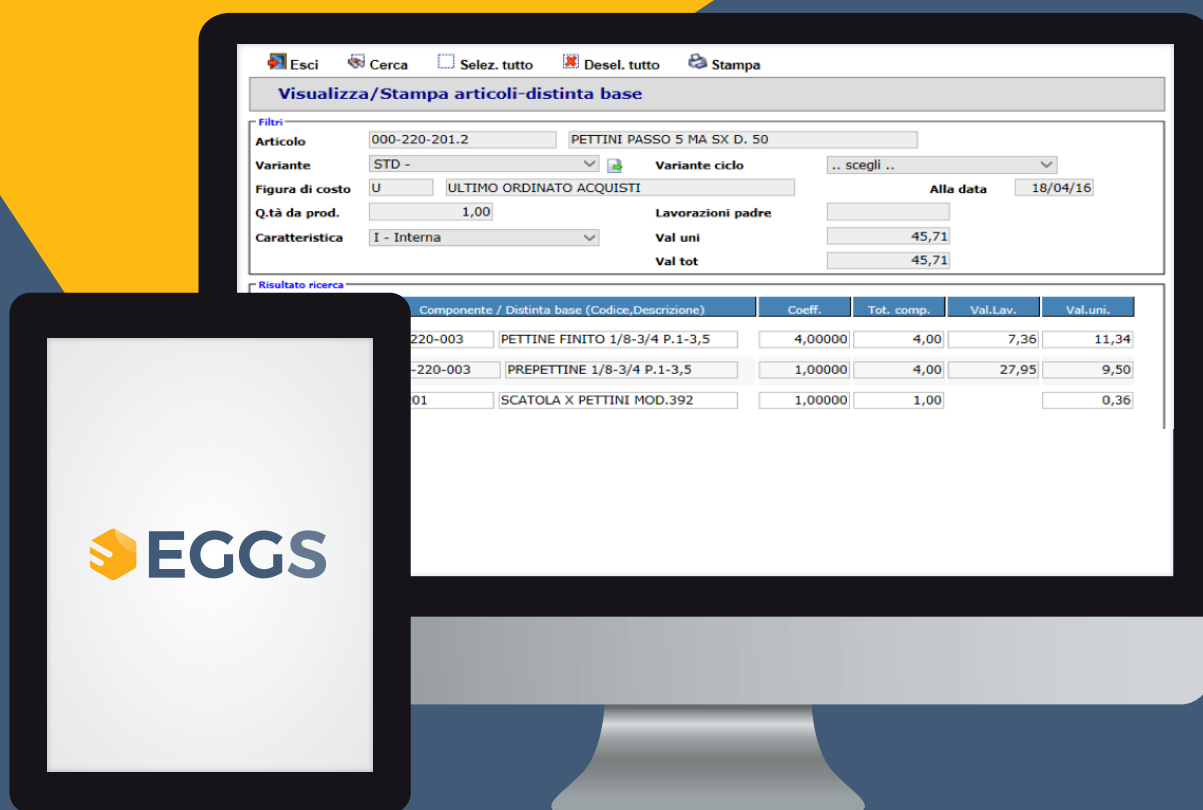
Esci Cerca Selez. tutto Desel. tutto Stampa

Visualizza/Stampa articoli-distinta base

Filtri

Articolo 000-220-201.2 PETTINI PASSO 5 MA SX D. 50

Variante STD - Variante ciclo .. scegli ..

Figura di costo U ULTIMO ORDINATO ACQUISTI Alla data 18/04/16

Q.tà da prod. 1,00 Lavorazioni padre

Caratteristica I - Interna Val uni 45,71

Val tot 45,71

Risultato ricerca

| Componente / Distinta base (Codice,Descrizione) | | Coeff. | Tot. comp. | Val.Lav. | Val.uni. |
|---|---|---|---|---|---|
| 220-003 | PETTINE FINITO 1/8-3/4 P.1-3,5 | 4,00000 | 4,00 | 7,36 | 11,34 |
| -220-003 | PREPETTINE 1/8-3/4 P.1-3,5 | 1,00000 | 4,00 | 27,95 | 9,50 |
| 01 | SCATOLA X PETTINI MOD.392 | 1,00000 | 1,00 | | 0,36 |

EGGS